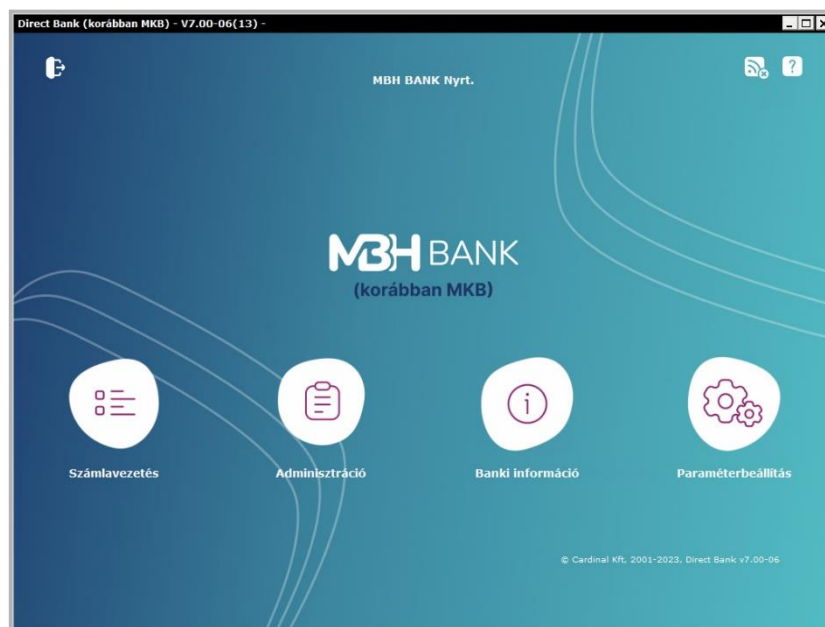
Direct Bank (korábban MKB) - V7.00-06(13) -

MBH BANK Nyrt.

MBH BANK
(korábban MKB)

Számlavezetés

Adminisztráció

Banki információ

Paraméterbeállítás

© Cardinal Kft. 2001-2023. Direct Bank v7.00-06